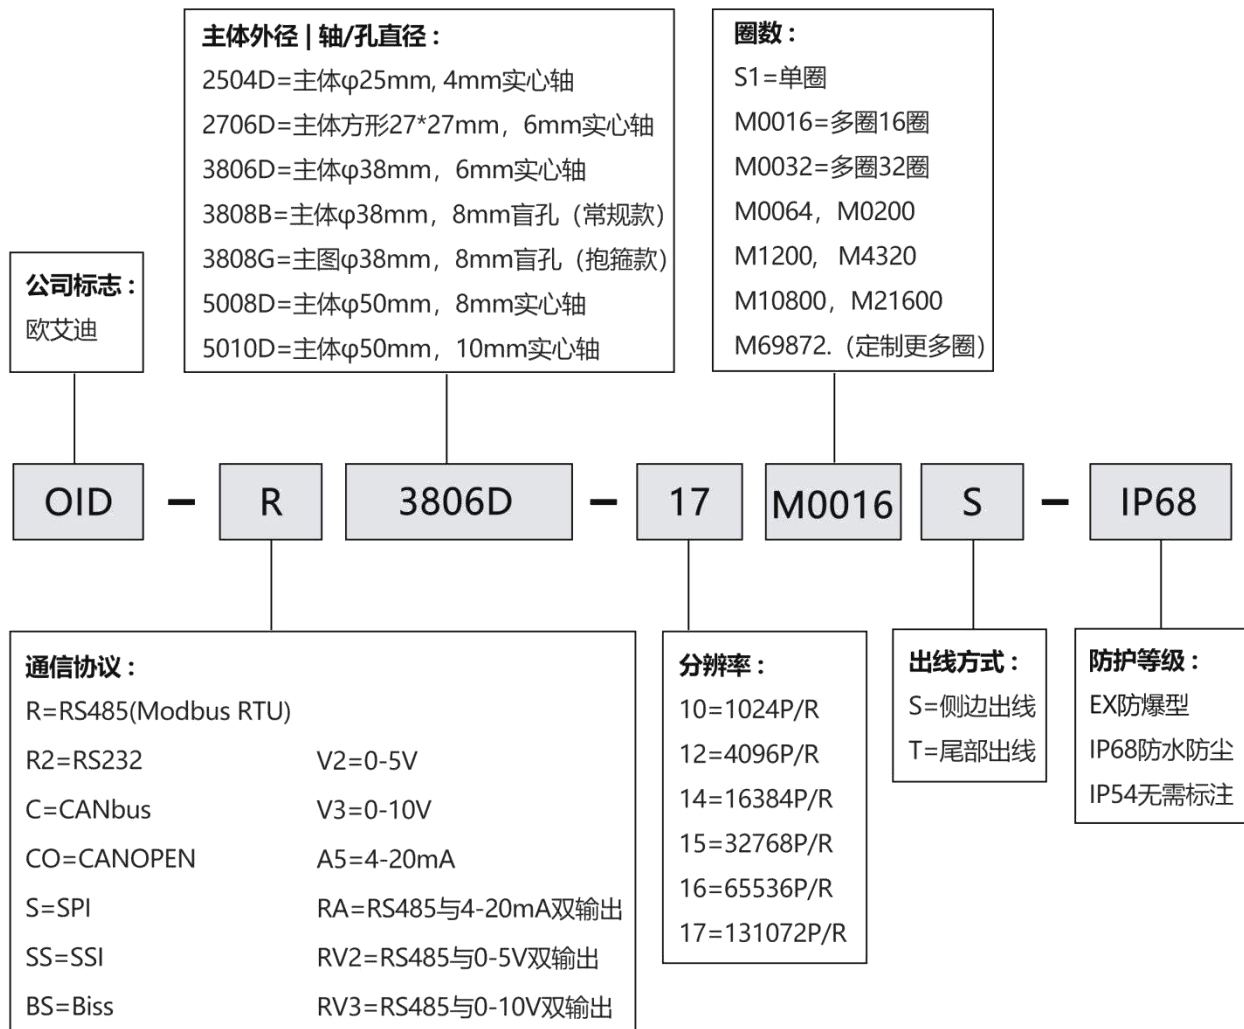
主体外径 | 轴/孔直径：
2504D=主体φ25mm, 4mm实心轴
2706D=主体方形27*27mm，6mm实心轴
3806D=主体φ38mm，6mm实心轴
3808B=主体φ38mm，8mm盲孔（常规款）
3808G=主图φ38mm，8mm盲孔（抱箍款）
5008D=主体φ50mm，8mm实心轴
5010D=主体φ50mm，10mm实心轴

圈数：
S1=单圈
M0016=多圈16圈
M0032=多圈32圈
M0064，M0200
M1200，M4320
M10800，M21600
M69872.（定制更多圈）

公司标志：
欧艾迪

OID – R 3806D – 17 M0016 S – IP68

通信协议：
R=RS485(Modbus RTU)

| | |
|---|---|
| R2=RS232 | V2=0-5V |
| C=CANbus | V3=0-10V |
| CO=CANOPEN | A5=4-20mA |
| S=SPI | RA=RS485与4-20mA双输出 |
| SS=SSI | RV2=RS485与0-5V双输出 |
| BS=Biss | RV3=RS485与0-10V双输出 |

分辨率：
10=1024P/R
12=4096P/R
14=16384P/R
15=32768P/R
16=65536P/R
17=131072P/R

出线方式：
S=侧边出线
T=尾部出线

防护等级：
EX防爆型
IP68防水防尘
IP54无需标注